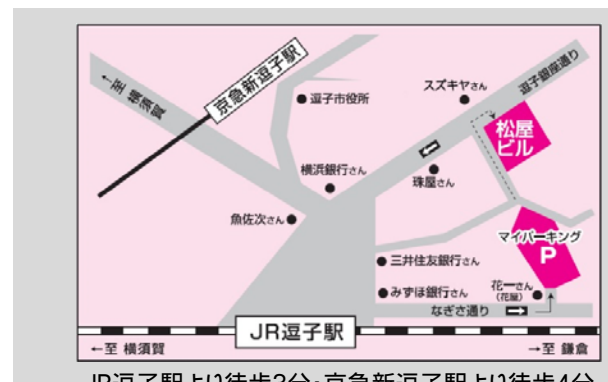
至 横須賀

京急新逗子駅

逗子市役所

スズキヤさん

逗子銀座通り

松屋ビル

横浜銀行さん

珠屋さん

魚佐次さん

マイパーキング

P

三井住友銀行さん

みずほ銀行さん

花一さん
(花屋)

なぎさ通り

JR逗子駅

←至 横須賀

→至 鎌倉

JR逗子駅より徒歩2分·京急新逗子駅より徒歩4分